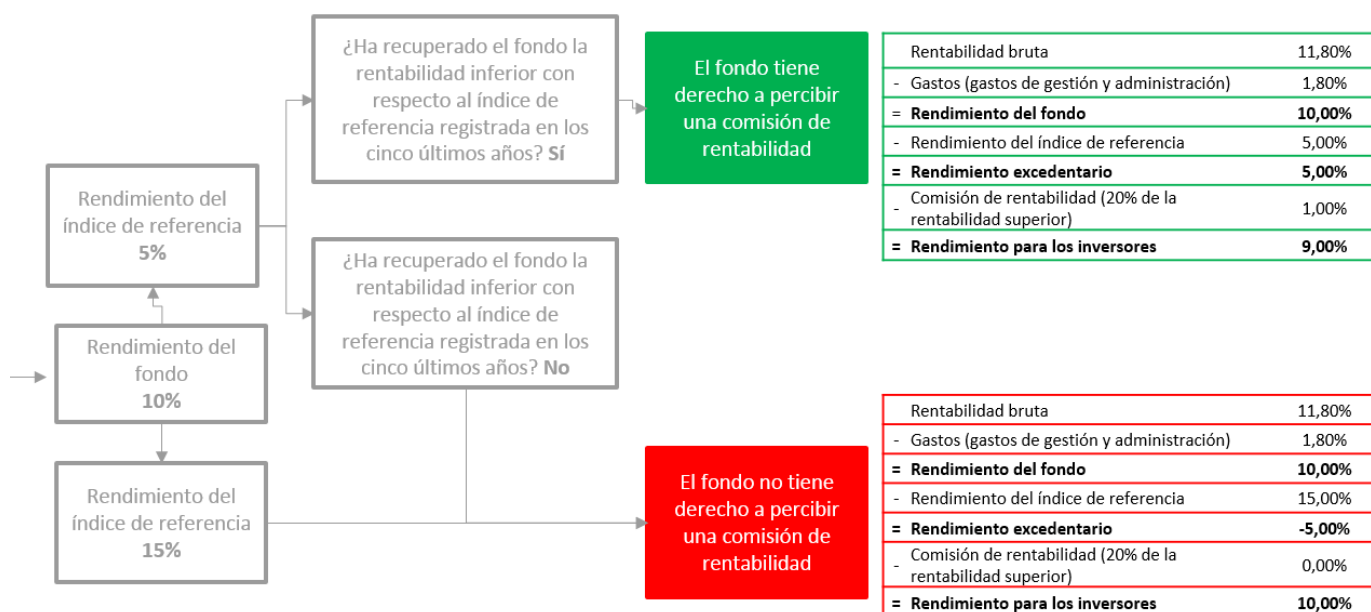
Rendimiento del fondo
10%

Rendimiento del índice de referencia
5%

Rendimiento del índice de referencia
15%

¿Ha recuperado el fondo la rentabilidad inferior con respecto al índice de referencia registrada en los cinco últimos años? Sí

¿Ha recuperado el fondo la rentabilidad inferior con respecto al índice de referencia registrada en los cinco últimos años? No

El fondo tiene derecho a percibir una comisión de rentabilidad

| | Rentabilidad bruta | 11,80% |
|---|---|---|
| - | Gastos (gastos de gestión y administración) | 1,80% |
| = | **Rendimiento del fondo** | **10,00%** |
| - | Rendimiento del índice de referencia | 5,00% |
| = | **Rendimiento excedentario** | **5,00%** |
| - | Comisión de rentabilidad (20% de la rentabilidad superior) | 1,00% |
| = | **Rendimiento para los inversores** | **9,00%** |

El fondo no tiene derecho a percibir una comisión de rentabilidad

| | Rentabilidad bruta | 11,80% |
|---|---|---|
| - | Gastos (gastos de gestión y administración) | 1,80% |
| = | **Rendimiento del fondo** | **10,00%** |
| - | Rendimiento del índice de referencia | 15,00% |
| = | **Rendimiento excedentario** | **-5,00%** |
| - | Comisión de rentabilidad (20% de la rentabilidad superior) | 0,00% |
| = | **Rendimiento para los inversores** | **10,00%** |